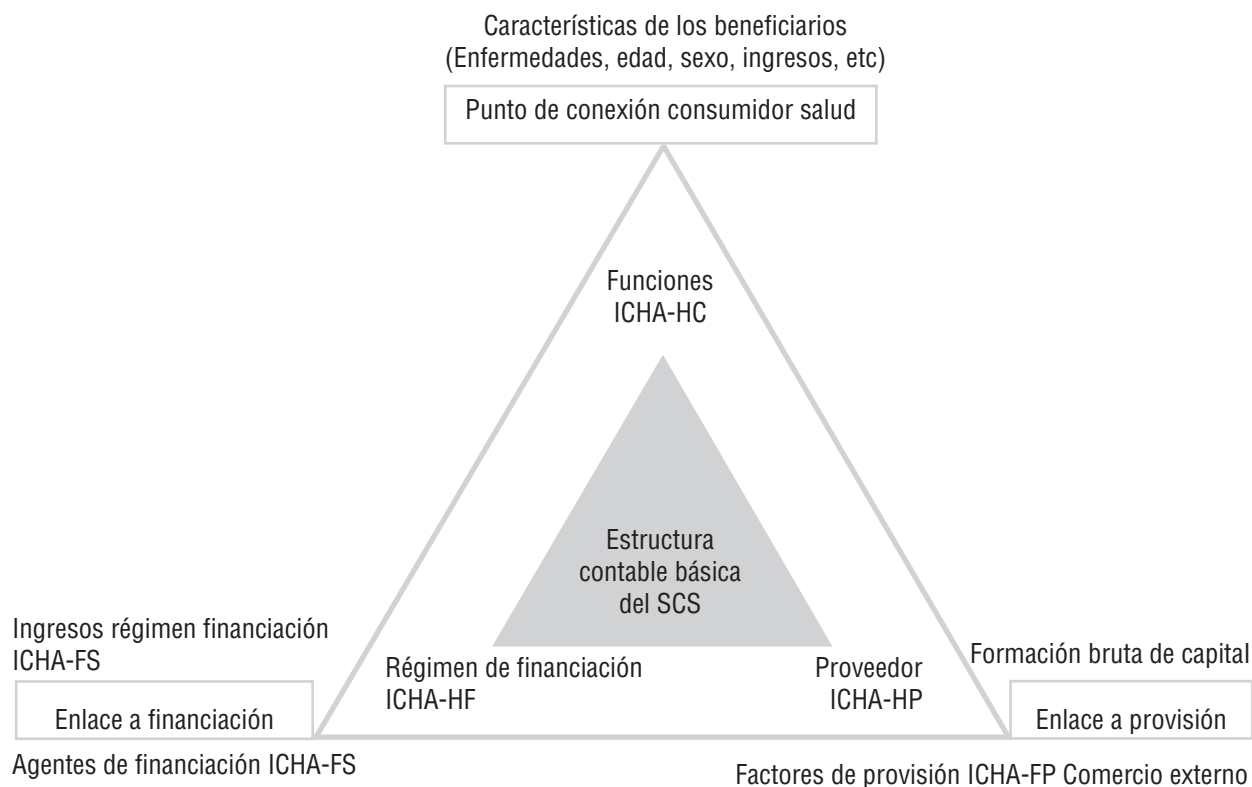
Características de los beneficiarios
(Enfermedades, edad, sexo, ingresos, etc)

Punto de conexión consumidor salud

Funciones
ICHA-HC

Estructura
contable básica
del SCS

Ingresos régimen financiación
ICHA-FS

Enlace a financiación

Agentes de financiación ICHA-FS

Régimen de financiación
ICHA-HF

Proveedor
ICHA-HP

Formación bruta de capital

Enlace a provisión

Factores de provisión ICHA-FP Comercio externo